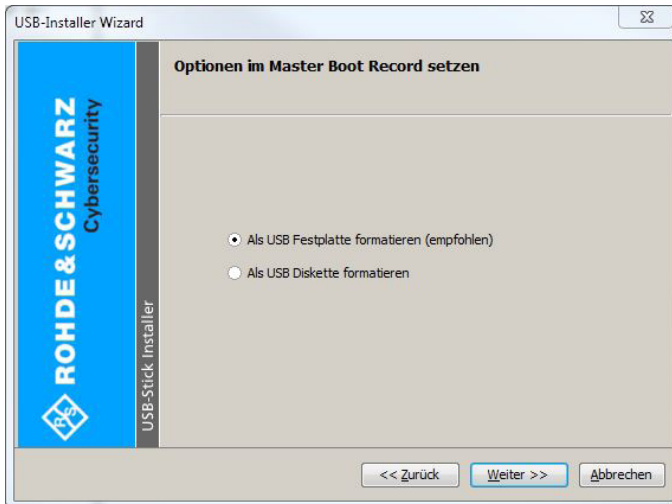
USB-Installer Wizard

ROHDE&SCHWARZ Cybersecurity

USB-Stick Installer

Optionen im Master Boot Record setzen

Als USB Festplatte formatieren (empfohlen)

Als USB Diskette formatieren

<< Zurück

Weiter >>

Abbrechen